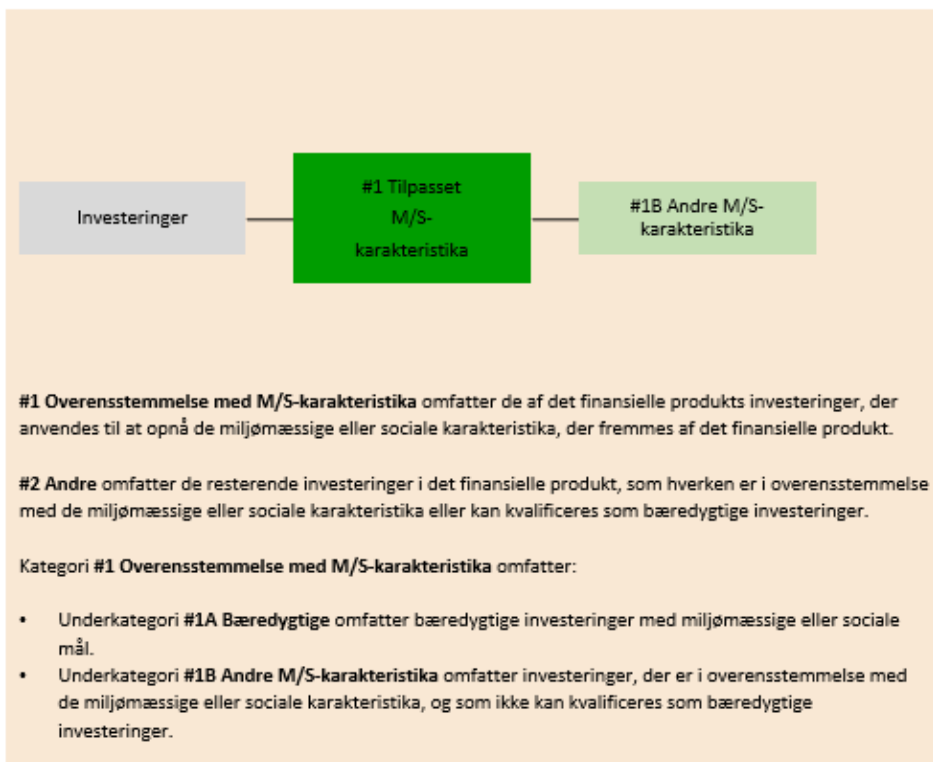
Investeringer

#1 Tilpasset M/S-karakteristika

#1B Andre M/S-karakteristika

**#1 Overensstemmelse med M/S-karakteristika** omfatter de af det finansielle produkts investeringer, der anvendes til at opnå de miljømæssige eller sociale karakteristika, der fremmes af det finansielle produkt.

**#2 Andre** omfatter de resterende investeringer i det finansielle produkt, som hverken er i overensstemmelse med de miljømæssige eller sociale karakteristika eller kan kvalificeres som bæredygtige investeringer.

Kategori **#1 Overensstemmelse med M/S-karakteristika** omfatter:

• Underkategori **#1A Bæredygtige** omfatter bæredygtige investeringer med miljømæssige eller sociale mål.
• Underkategori **#1B Andre M/S-karakteristika** omfatter investeringer, der er i overensstemmelse med de miljømæssige eller sociale karakteristika, og som ikke kan kvalificeres som bæredygtige investeringer.